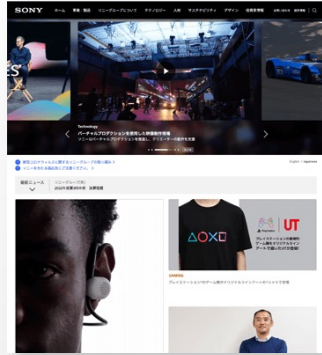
SONY

ホーム 事業・製品 ソニーグループについて テクノロジー 人材 サステナビリティ デザイン 投資家情報

Technology

バーチャルプロダクションを活用した映像制作環境

ソニーのバーチャルプロダクションを活用し、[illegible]

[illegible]

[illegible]

English | Japanese

最新ニュース

ソニーグループ(株)
2022年 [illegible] 決算短信

UT

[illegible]

プレイステーションの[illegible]